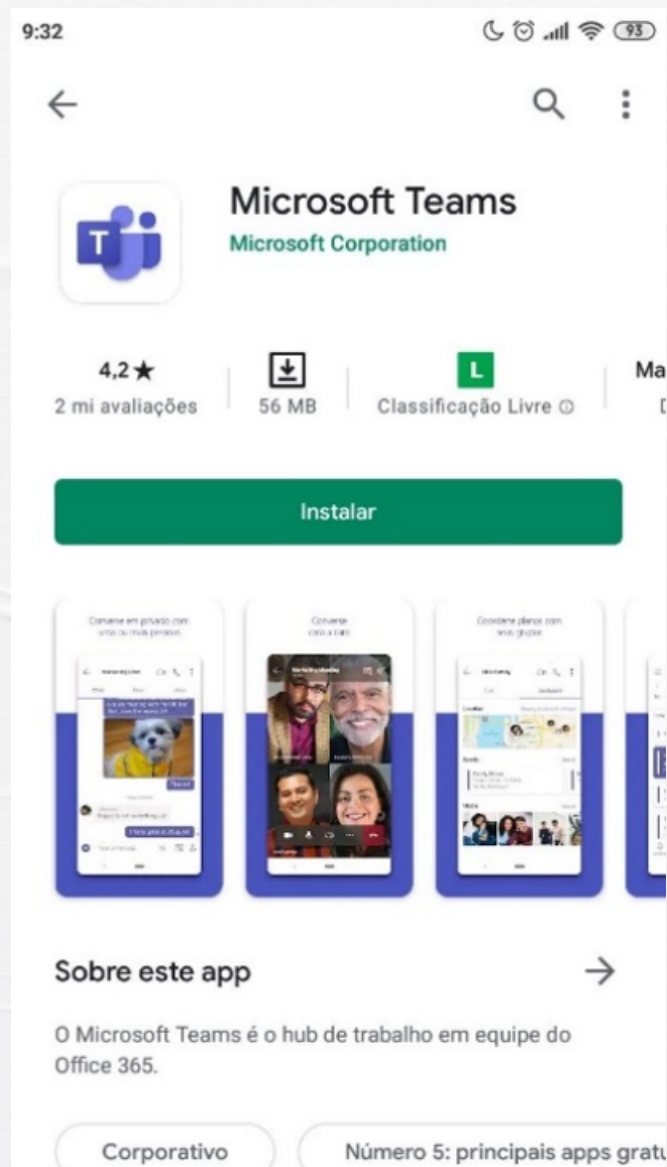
9:32

93

Microsoft Teams
Microsoft Corporation

4,2★
2 mi avaliações

56 MB

L
Classificação Livre

Ma

Instalar

Converse em privado com uma ou mais pessoas

Converse cara a cara

Coordene planos com seus grupos

Sobre este app

O Microsoft Teams é o hub de trabalho em equipe do Office 365.

Corporativo

Número 5: principais apps gratu